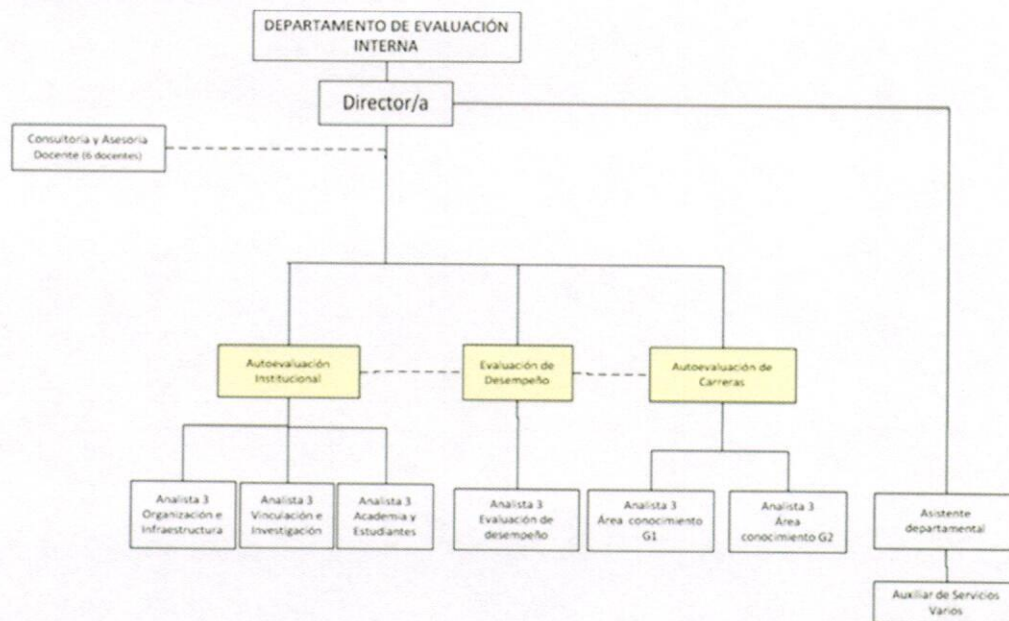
DEPARTAMENTO DE EVALUACIÓN INTERNA

Director/a

Consultoria y Asesoria Docente (6 docentes)

Autoevaluación Institucional

Evaluación de Desempeño

Autoevaluación de Carreras

Analista 3 Organización e Infraestructura

Analista 3 Vinculación e Investigación

Analista 3 Academia y Estudiantes

Analista 3 Evaluación de desempeño

Analista 3 Área conocimiento G1

Analista 3 Área conocimiento G2

Asistente departamental

Auxiliar de Servicios Varios